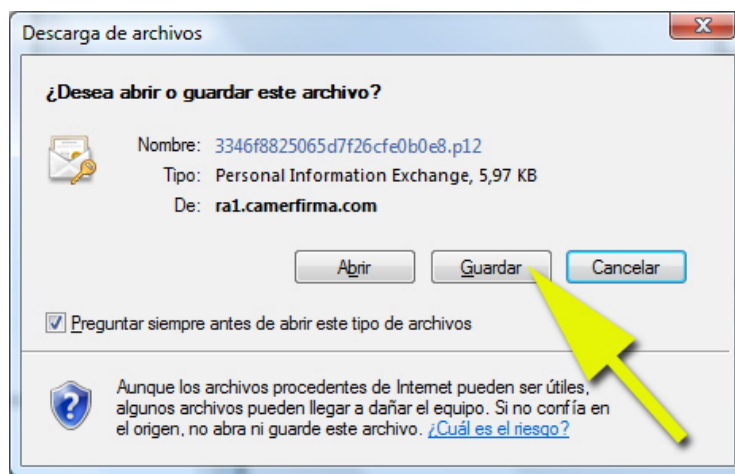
Descarga de archivos

¿Desea abrir o guardar este archivo?

Nombre: 3346f8825065d7f26cfe0b0e8.p12
Tipo: Personal Information Exchange, 5,97 KB
De: ra1.camerfirma.com

Abrir
Guardar
Cancelar

Preguntar siempre antes de abrir este tipo de archivos

Aunque los archivos procedentes de Internet pueden ser útiles, algunos archivos pueden llegar a dañar el equipo. Si no confía en el origen, no abra ni guarde este archivo. ¿Cuál es el riesgo?